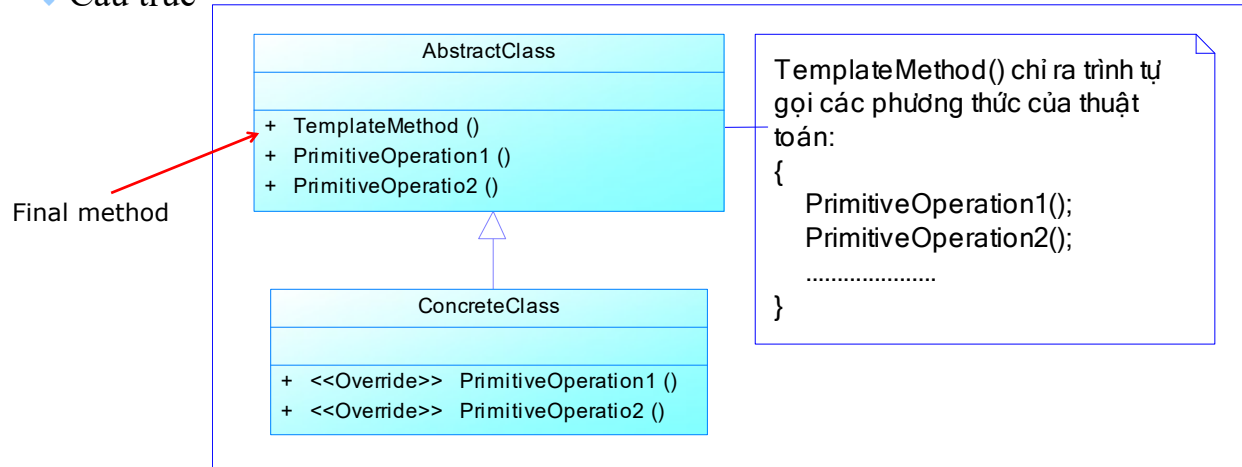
Cấu trúc

AbstractClass

+ TemplateMethod ()
+ PrimitiveOperation1 ()
+ PrimitiveOperatio2 ()

Final method

ConcreteClass

+ <<Override>> PrimitiveOperation1 ()
+ <<Override>> PrimitiveOperatio2 ()

TemplateMethod() chỉ ra trình tự gọi các phương thức của thuật toán:
{
PrimitiveOperation1();
PrimitiveOperation2();
....................
}